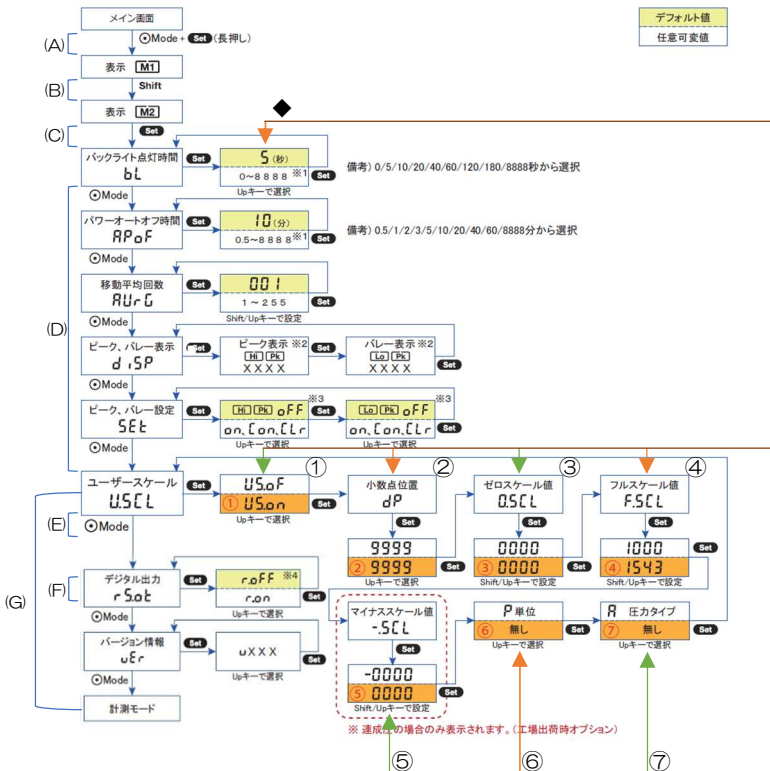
デフォルト値
任意可変値

メイン画面
(A) Mode + Set (長押し)
表示 M1
(B) Shift
表示 M2
(C) Set

バックライト点灯時間
bL
Set
S (秒)
0～8888 ※1
Set
Upキーで選択
備考) 0/5/10/20/40/60/120/180/8888秒から選択

Mode
(D)
パワーオートオフ時間
APoF
Set
10 (分)
0.5～8888 ※1
Set
備考) 0.5/1/2/3/5/10/20/40/60/8888分から選択

Mode
移動平均回数
AUrG
Set
001
1～255
Set
Shift/Upキーで設定

Mode
ピーク、バレー表示
d iSP
Set
ピーク表示 ※2
Hi Pk
XXXX
Set
バレー表示 ※2
Lo Pk
XXXX
Set

Mode
ピーク、バレー設定
SEt
Set
Hi Pk oFF ※3
on.Con.CLr
Upキーで選択
Set
Lo Pk oFF ※3
on.Con.CLr
Upキーで選択
Set

ユーザースケール
U.SCL
Set
US.oF
① US.on
Upキーで選択
①
小数点位置
dP
②
Set
9999
② 9999
Set
Upキーで選択
ゼロスケール値
0.SCL
③
Set
0000
③ 0000
Set
Shift/Upキーで設定
フルスケール値
F.SCL
④
Set
1000
④ 1543
Set
Shift/Upキーで設定

(E) Mode
(G)
(F)
デジタル出力
rS.ot
Set
r.oFF ※4
r.on
Upキーで選択
Set

Mode
バージョン情報
uEr
Set
uXXX
Upキーで選択
Set

Mode
計測モード

マイナススケール値
-.SCL
Set
-0000
⑤ 0000
Set
Shift/Upキーで設定

P 単位
⑥ 無し
Set
Upキーで選択
A 圧力タイプ
⑦ 無し
Set
Upキーで選択

※ 連成仕の場合のみ表示されます。(工場出荷時オプション)

⑤ ⑥ ⑦